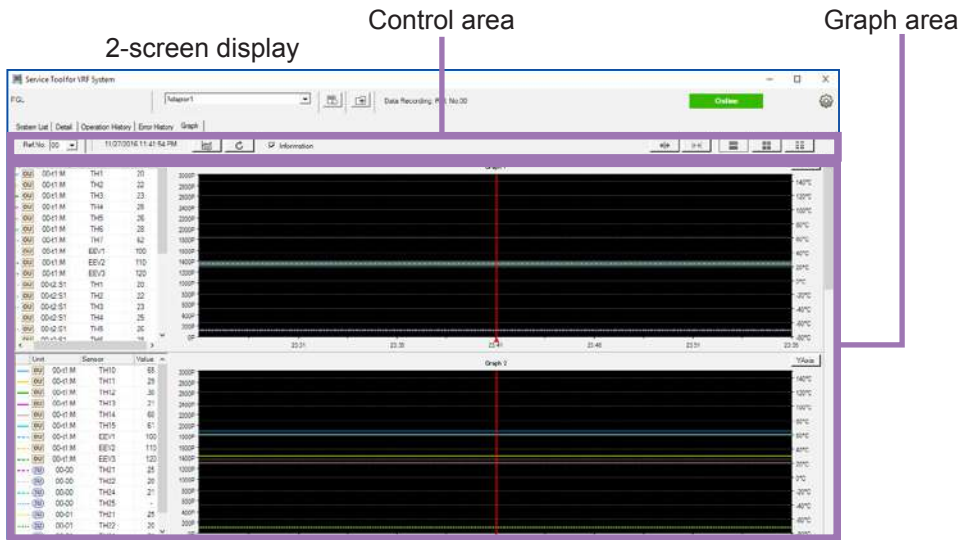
Control area

Graph area

2-screen display

Service Tool for VRF System

FGL

Adaptor1

Data Recording, File No.00

Online

System List | Detail | Operation History | Error History | Graph

Ref.No. 00

11/27/2016 11:41:54 PM

Information

Graph 1

| | | | |
|---|---|---|---|
| OU | 00-t1:M | TH1 | 20 |
| OU | 00-t1:M | TH2 | 22 |
| OU | 00-t1:M | TH3 | 23 |
| OU | 00-t1:M | TH4 | 26 |
| OU | 00-t1:M | TH5 | 26 |
| OU | 00-t1:M | TH6 | 28 |
| OU | 00-t1:M | TH7 | 62 |
| OU | 00-t1:M | EEV1 | 100 |
| OU | 00-t1:M | EEV2 | 110 |
| OU | 00-t1:M | EEV3 | 120 |
| OU | 00-t2:S1 | TH1 | 20 |
| OU | 00-t2:S1 | TH2 | 22 |
| OU | 00-t2:S1 | TH3 | 23 |
| OU | 00-t2:S1 | TH4 | 25 |
| OU | 00-t2:S1 | TH5 | 26 |

3000P 2800P 2600P 2400P 2200P 2000P 1800P 1600P 1400P 1200P 1000P 800P 600P 400P 200P 0P

140°C 120°C 100°C 80°C 60°C 40°C 20°C 0°C -20°C -40°C -60°C -80°C

23:31 23:36 23:41 23:46 23:51 23:56

Graph 2

YAxis

| Unit | | Sensor | Value |
|---|---|---|---|
| OU | 00-t1:M | TH10 | 65 |
| OU | 00-t1:M | TH11 | 25 |
| OU | 00-t1:M | TH12 | 30 |
| OU | 00-t1:M | TH13 | 21 |
| OU | 00-t1:M | TH14 | 60 |
| OU | 00-t1:M | TH15 | 61 |
| OU | 00-t1:M | EEV1 | 100 |
| OU | 00-t1:M | EEV2 | 110 |
| OU | 00-t1:M | EEV3 | 120 |
| IU | 00-00 | TH21 | 25 |
| IU | 00-00 | TH22 | 20 |
| IU | 00-00 | TH24 | 21 |
| IU | 00-00 | TH25 | - |
| IU | 00-01 | TH21 | 25 |
| IU | 00-01 | TH22 | 20 |

3000P 2800P 2600P 2400P 2200P 2000P 1800P 1600P 1400P 1200P 1000P 800P 600P 400P 200P

140°C 120°C 100°C 80°C 60°C 40°C 20°C 0°C -20°C -40°C -60°C -80°C